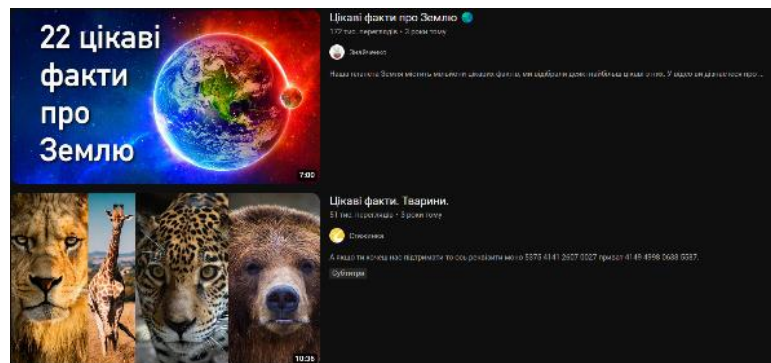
22 цікаві факти про Землю

7:00

Цікаві факти про Землю

172 тис. переглядів • 3 роки тому

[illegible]

Наша планета Земля містить мільйони цікавих фактів, ми відібрали деякі найбільш цікаві з них. У відео ви дізнаєтеся про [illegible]

10:35

Цікаві факти. Тварини.

51 тис. переглядів • 5 років тому

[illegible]

А якщо ти хочеш нас підтримати то ось реквізити моно 5375 4141 2607 0027 приват 4149 4998 0688 5587.

Субтитри